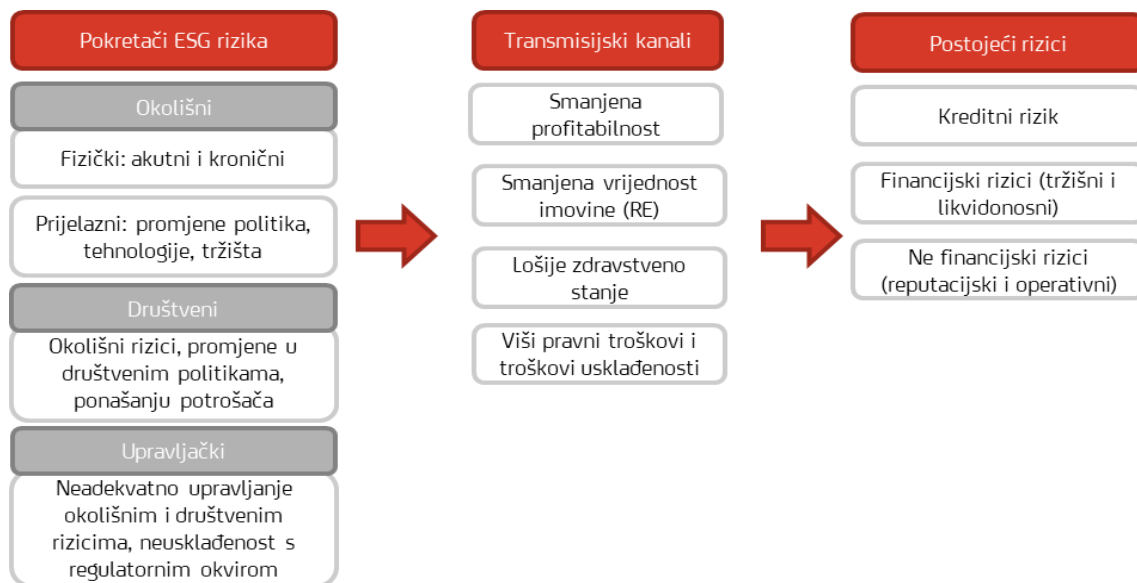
Pokretači ESG rizika

Okolišni

Fizički: akutni i kronični

Prijelazni: promjene politika, tehnologije, tržišta

Društveni

Okolišni rizici, promjene u društvenim politikama, ponašanju potrošača

Upravljački

Neadekvatno upravljanje okolišnim i društvenim rizicima, neusklađenost s regulatornim okvirom

Transmisijski kanali

Smanjena profitabilnost

Smanjena vrijednost imovine (RE)

Lošije zdravstveno stanje

Viši pravni troškovi i troškovi usklađenosti

Postojeći rizici

Kreditni rizik

Financijski rizici (tržišni i likvidonosni)

Ne financijski rizici (reputacijski i operativni)